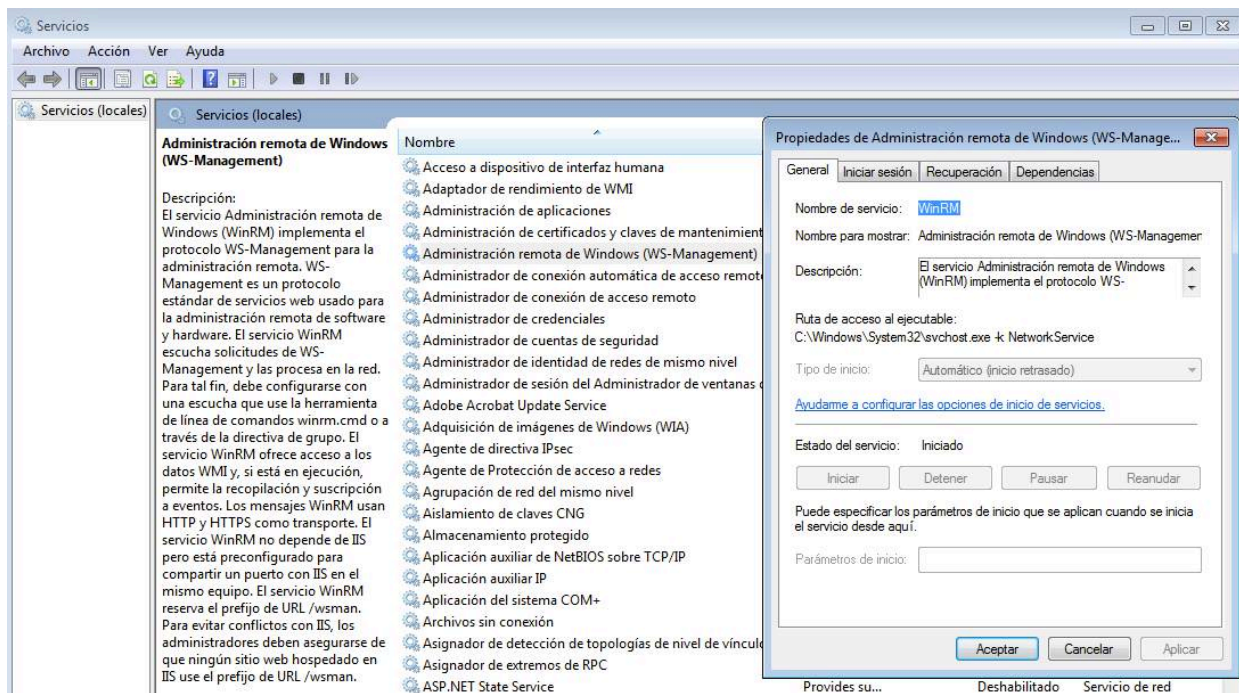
Servicios

Archivo Acción Ver Ayuda

Servicios (locales)

Servicios (locales)

Administración remota de Windows (WS-Management)

Descripción:
El servicio Administración remota de Windows (WinRM) implementa el protocolo WS-Management para la administración remota. WS-Management es un protocolo estándar de servicios web usado para la administración remota de software y hardware. El servicio WinRM escucha solicitudes de WS-Management y las procesa en la red. Para tal fin, debe configurarse con una escucha que use la herramienta de línea de comandos winrm.cmd o a través de la directiva de grupo. El servicio WinRM ofrece acceso a los datos WMI y, si está en ejecución, permite la recopilación y suscripción a eventos. Los mensajes WinRM usan HTTP y HTTPS como transporte. El servicio WinRM no depende de IIS pero está preconfigurado para compartir un puerto con IIS en el mismo equipo. El servicio WinRM reserva el prefijo de URL /wsman. Para evitar conflictos con IIS, los administradores deben asegurarse de que ningún sitio web hospedado en IIS use el prefijo de URL /wsman.

Nombre
Acceso a dispositivo de interfaz humana
Adaptador de rendimiento de WMI
Administración de aplicaciones
Administración de certificados y claves de mantenimient
Administración remota de Windows (WS-Management)
Administrador de conexión automática de acceso remot
Administrador de conexión de acceso remoto
Administrador de credenciales
Administrador de cuentas de seguridad
Administrador de identidad de redes de mismo nivel
Administrador de sesión del Administrador de ventanas
Adobe Acrobat Update Service
Adquisición de imágenes de Windows (WIA)
Agente de directiva IPsec
Agente de Protección de acceso a redes
Agrupación de red del mismo nivel
Aislamiento de claves CNG
Almacenamiento protegido
Aplicación auxiliar de NetBIOS sobre TCP/IP
Aplicación auxiliar IP
Aplicación del sistema COM+
Archivos sin conexión
Asignador de detección de topologías de nivel de víncul
Asignador de extremos de RPC
ASP.NET State Service    Provides su...    Deshabilitado    Servicio de red

Propiedades de Administración remota de Windows (WS-Manage...

General | Iniciar sesión | Recuperación | Dependencias

Nombre de servicio: WinRM
Nombre para mostrar: Administración remota de Windows (WS-Managemen
Descripción: El servicio Administración remota de Windows (WinRM) implementa el protocolo WS-
Ruta de acceso al ejecutable:
C:\Windows\System32\svchost.exe -k NetworkService
Tipo de inicio: Automático (inicio retrasado)
Ayudarme a configurar las opciones de inicio de servicios.
Estado del servicio: Iniciado
Iniciar | Detener | Pausar | Reanudar
Puede especificar los parámetros de inicio que se aplican cuando se inicia el servicio desde aquí.
Parámetros de inicio:
Aceptar | Cancelar | Aplicar